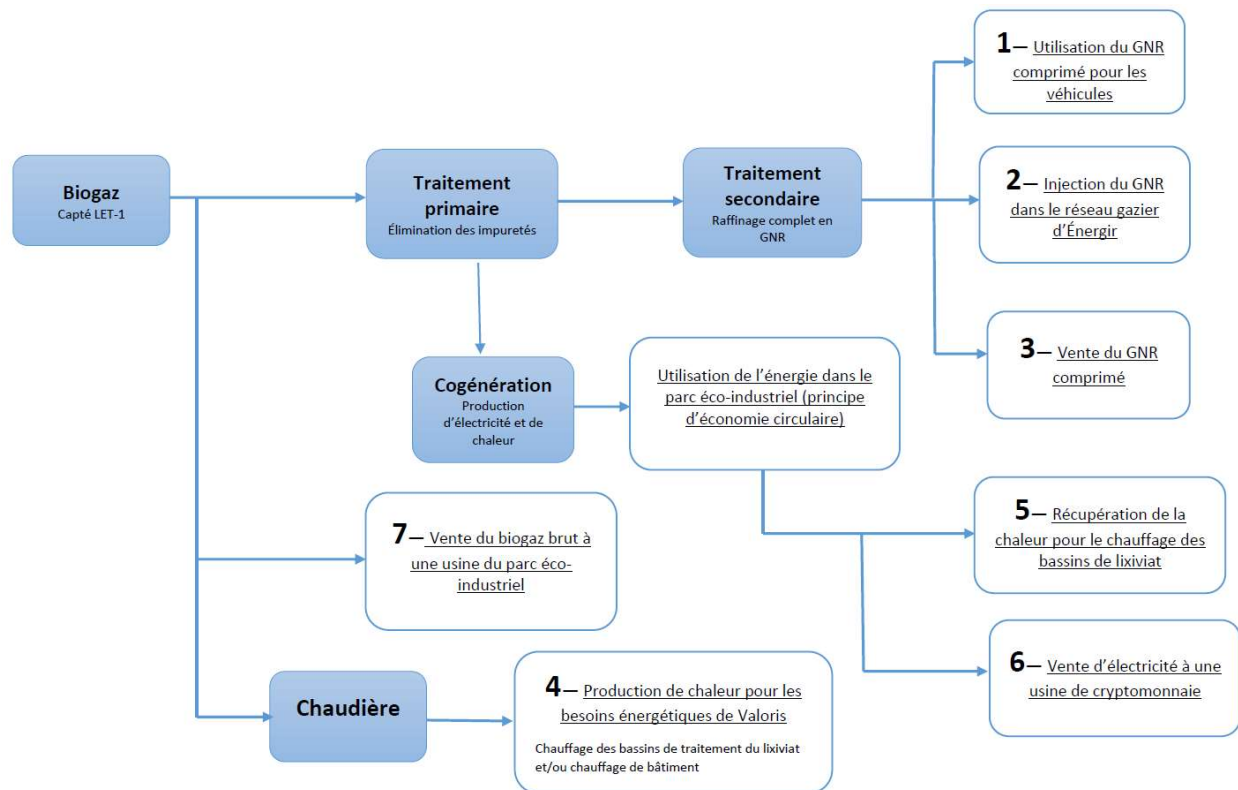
Biogaz
Capté LET-1

Traitement primaire
Élimination des impuretés

Traitement secondaire
Raffinage complet en GNR

1— Utilisation du GNR comprimé pour les véhicules

2— Injection du GNR dans le réseau gazier d'Énergir

3— Vente du GNR comprimé

Cogénération
Production d'électricité et de chaleur

Utilisation de l'énergie dans le parc éco-industriel (principe d'économie circulaire)

5— Récupération de la chaleur pour le chauffage des bassins de lixiviat

6— Vente d'électricité à une usine de cryptomonnaie

7— Vente du biogaz brut à une usine du parc éco-industriel

Chaudière

4— Production de chaleur pour les besoins énergétiques de Valoris

Chauffage des bassins de traitement du lixiviat et/ou chauffage de bâtiment